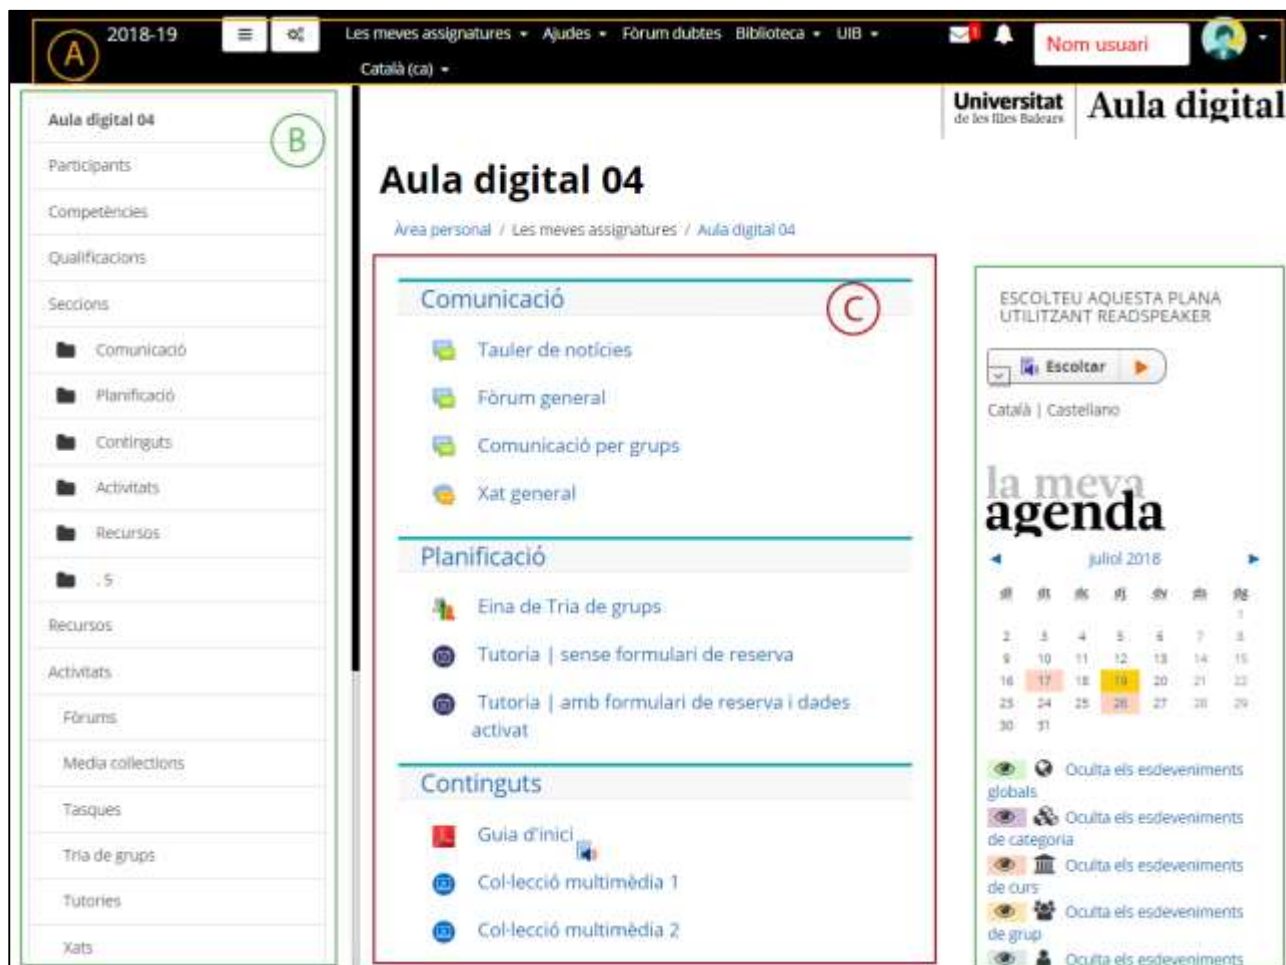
A 2018-19 Les meves assignatures ▾ Ajudes ▾ Fòrum dubtes Biblioteca ▾ UIB ▾ Català (ca) ▾ 1 Nom usuari

Aula digital 04
B
Participants
Competències
Qualificacions
Seccions
Comunicació
Planificació
Continguts
Activitats
Recursos
. 5
Recursos
Activitats
Fòrums
Media collections
Tasques
Tria de grups
Tutories
Xats

Universitat de les Illes Balears Aula digital

Aula digital 04

Àrea personal / Les meves assignatures / Aula digital 04

Comunicació C
Tauler de notícies
Fòrum general
Comunicació per grups
Xat general

Planificació
Eina de Tria de grups
Tutoria | sense formulari de reserva
Tutoria | amb formulari de reserva i dades activat

Continguts
Guia d'inici
Col·lecció multimèdia 1
Col·lecció multimèdia 2

ESCOLTEU AQUESTA PLANA UTILITZANT READSPEAKER
Escoltar
Català | Castellano

la meva agenda
◄ juliol 2018 ►

| dl | dt | dc | dj | dv | ds | dg |
|---|---|---|---|---|---|---|
| | | | | | | 1 |
| 2 | 3 | 4 | 5 | 6 | 7 | 8 |
| 9 | 10 | 11 | 12 | 13 | 14 | 15 |
| 16 | 17 | 18 | 19 | 20 | 21 | 22 |
| 23 | 24 | 25 | 26 | 27 | 28 | 29 |
| 30 | 31 | | | | | |

Oculta els esdeveniments globals
Oculta els esdeveniments de categoria
Oculta els esdeveniments de curs
Oculta els esdeveniments de grup
Oculta els esdeveniments